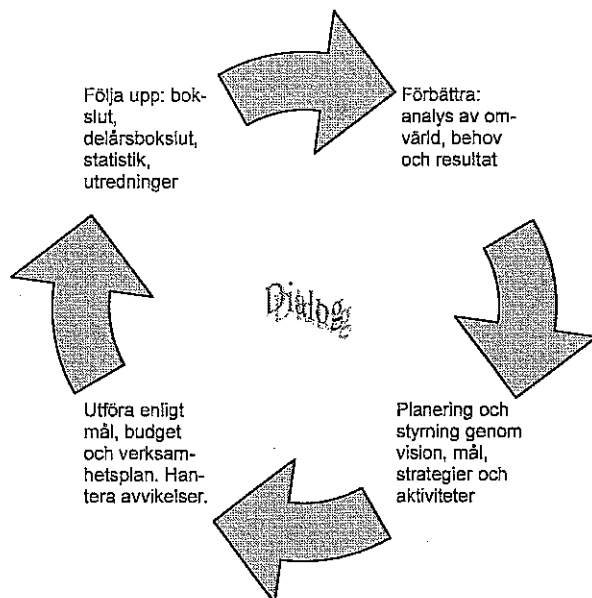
Följa upp: bokslut, delårsbokslut, statistik, utredningar

Förbättra: analys av omvärld, behov och resultat

Dialog

Utföra enligt mål, budget och verksamhetsplan. Hantera avvikelser.

Planering och styrning genom vision, mål, strategier och aktiviteter